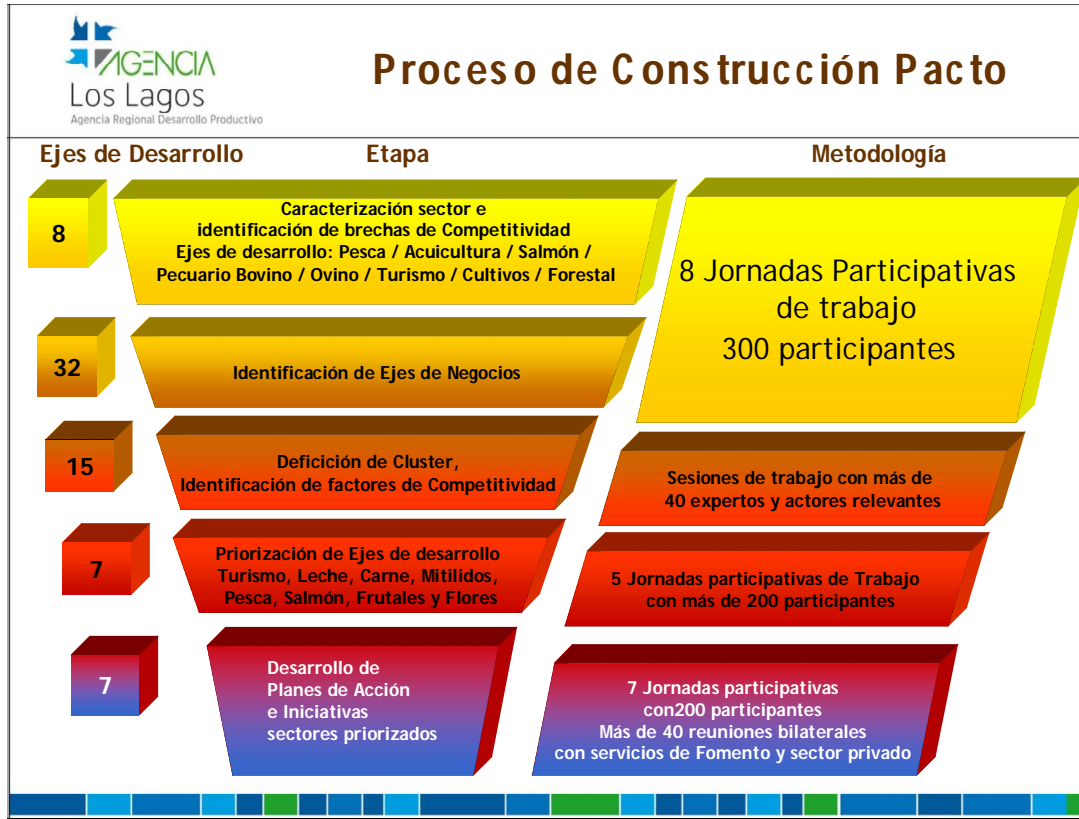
AGENCIA
Los Lagos
Agencia Regional Desarrollo Productivo

Proceso de Construcción Pacto

Ejes de Desarrollo

Etapa

Metodología

8

Caracterización sector e identificación de brechas de Competitividad
Ejes de desarrollo: Pesca / Acuicultura / Salmón / Pecuario Bovino / Ovino / Turismo / Cultivos / Forestal

8 Jornadas Participativas de trabajo
300 participantes

32

Identificación de Ejes de Negocios

15

Deficición de Cluster, Identificación de factores de Competitividad

Sesiones de trabajo con más de 40 expertos y actores relevantes

7

Priorización de Ejes de desarrollo
Turismo, Leche, Carne, Mitilidos, Pesca, Salmón, Frutales y Flores

5 Jornadas participativas de Trabajo con más de 200 participantes

7

Desarrollo de Planes de Acción e Iniciativas sectores priorizados

7 Jornadas participativas con200 participantes
Más de 40 reuniones bilaterales con servicios de Fomento y sector privado